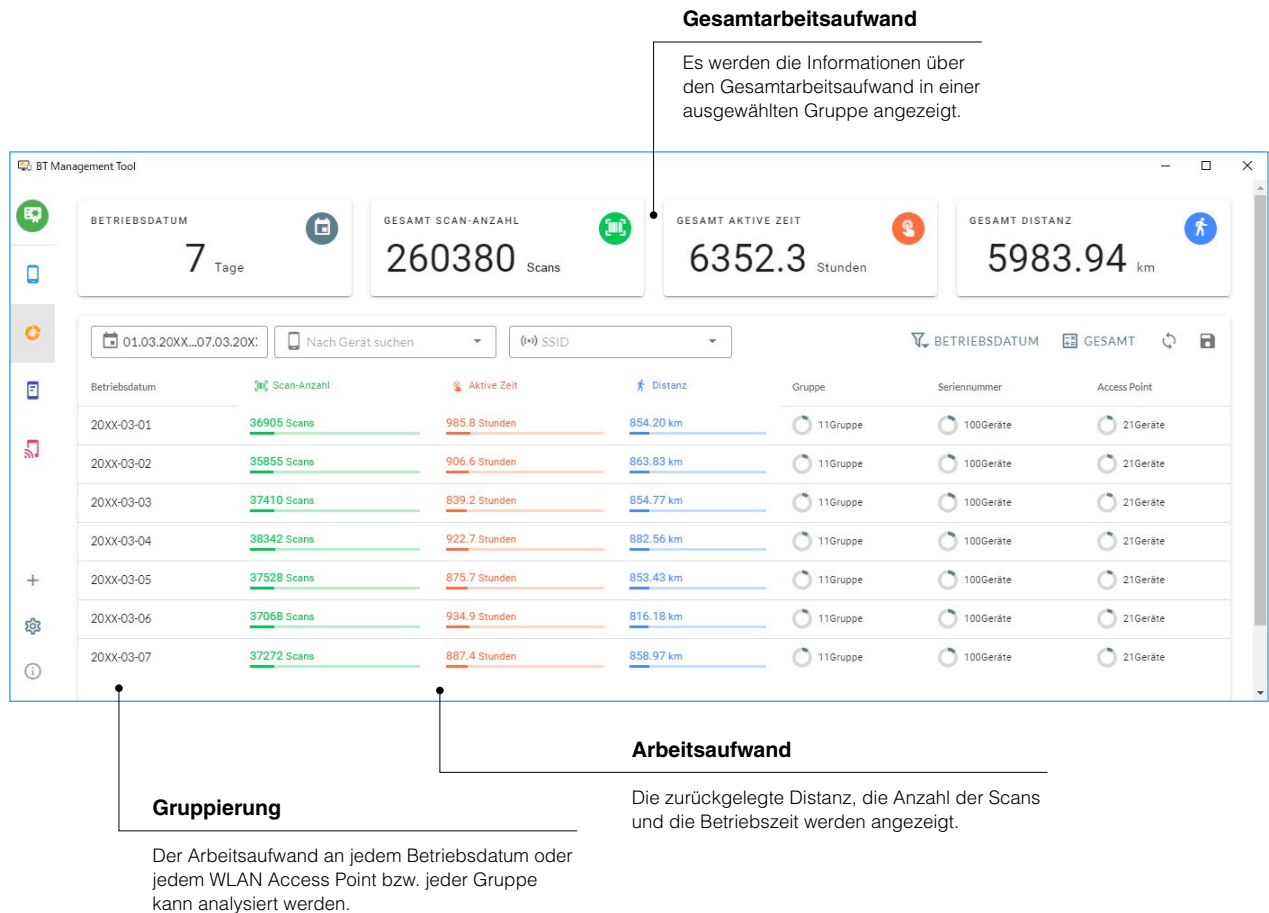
**Gesamtarbeitsaufwand**

Es werden die Informationen über den Gesamtarbeitsaufwand in einer ausgewählten Gruppe angezeigt.

BT Management Tool

BETRIEBSDATUM
7 Tage

GESAMT SCAN-ANZAHL
260380 Scans

GESAMT AKTIVE ZEIT
6352.3 Stunden

GESAMT DISTANZ
5983.94 km

01.03.20XX...07.03.20X
Nach Gerät suchen
SSID
BETRIEBSDATUM
GESAMT

| Betriebsdatum | Scan-Anzahl | Aktive Zeit | Distanz | Gruppe | Seriennummer | Access Point |
|---|---|---|---|---|---|---|
| 20XX-03-01 | 36905 Scans | 985.8 Stunden | 854.20 km | 11Gruppe | 100Geräte | 21Geräte |
| 20XX-03-02 | 35855 Scans | 906.6 Stunden | 863.83 km | 11Gruppe | 100Geräte | 21Geräte |
| 20XX-03-03 | 37410 Scans | 839.2 Stunden | 854.77 km | 11Gruppe | 100Geräte | 21Geräte |
| 20XX-03-04 | 38342 Scans | 922.7 Stunden | 882.56 km | 11Gruppe | 100Geräte | 21Geräte |
| 20XX-03-05 | 37528 Scans | 875.7 Stunden | 853.43 km | 11Gruppe | 100Geräte | 21Geräte |
| 20XX-03-06 | 37068 Scans | 934.9 Stunden | 816.18 km | 11Gruppe | 100Geräte | 21Geräte |
| 20XX-03-07 | 37272 Scans | 887.4 Stunden | 858.97 km | 11Gruppe | 100Geräte | 21Geräte |

**Arbeitsaufwand**

Die zurückgelegte Distanz, die Anzahl der Scans und die Betriebszeit werden angezeigt.

**Gruppierung**

Der Arbeitsaufwand an jedem Betriebsdatum oder jedem WLAN Access Point bzw. jeder Gruppe kann analysiert werden.